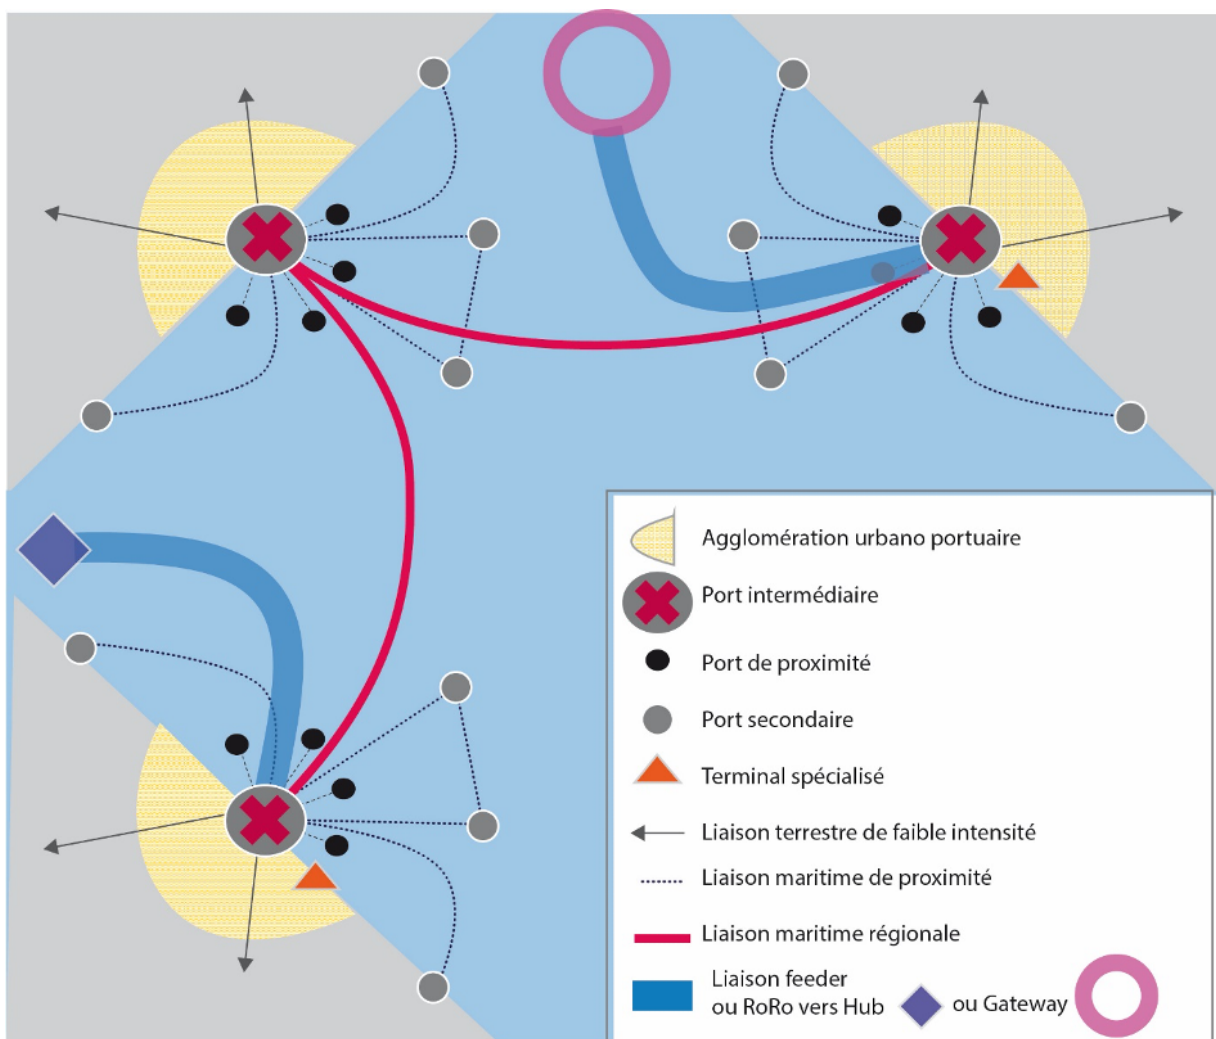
Agglomération urbano portuaire
Port intermédiaire
Port de proximité
Port secondaire
Terminal spécialisé
Liaison terrestre de faible intensité
Liaison maritime de proximité
Liaison maritime régionale
Liaison feeder ou RoRo vers Hub
ou Gateway